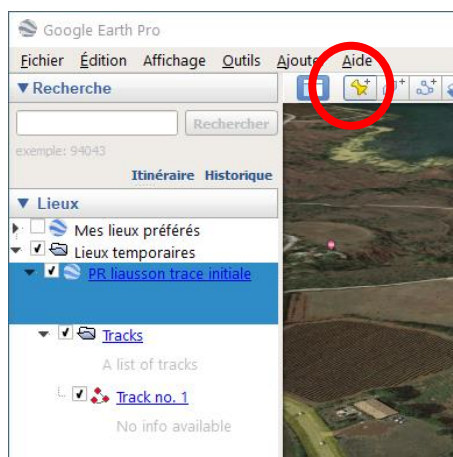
Google Earth Pro

Fichier Édition Affichage Outils Ajouter Aide

▼Recherche

Rechercher

exemple: 94043

Itinéraire Historique

▼ Lieux

Mes lieux préférés

Lieux temporaires

PR liausson trace initiale

Tracks

A list of tracks

Track no. 1

No info available